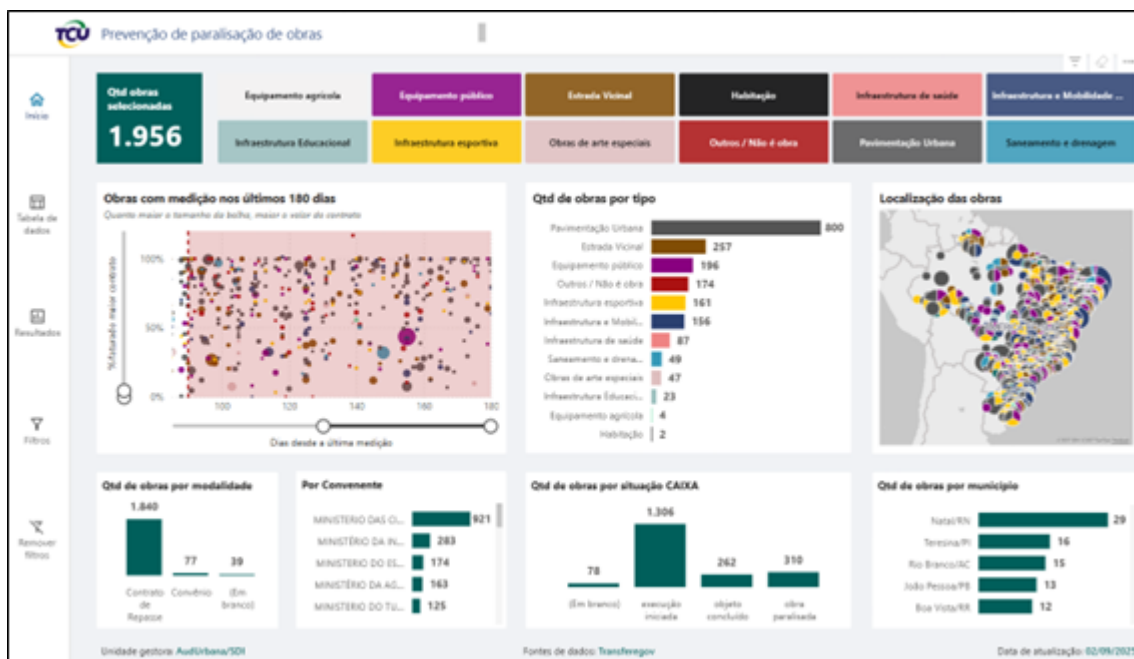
TCU Prevenção de paralisação de obras

Início

Tabela de dados

Resultados

Filtros

Remover filtros

Qtd obras selecionadas
1.956

Equipamento agrícola
Equipamento público
Estrada Vicinal
Habitação
Infraestrutura de saúde
Infraestrutura e Mobilidade ...
Infraestrutura Educacional
Infraestrutura esportiva
Obras de arte especiais
Outros / Não é obra
Pavimentação Urbana
Saneamento e drenagem

Obras com medição nos últimos 180 dias
Quanto maior o tamanho da bolha, maior o valor do contrato

%Faturado maior contrato
100%
50%
0%
100
120
140
160
180
Dias desde a última medição

Qtd de obras por tipo

| Tipo | Qtd |
|---|---|
| Pavimentação Urbana | 800 |
| Estrada Vicinal | 257 |
| Equipamento público | 196 |
| Outros / Não é obra | 174 |
| Infraestrutura esportiva | 161 |
| Infraestrutura e Mobil... | 156 |
| Infraestrutura de saúde | 87 |
| Saneamento e drena... | 49 |
| Obras de arte especiais | 47 |
| Infraestrutura Educaci... | 23 |
| Equipamento agrícola | 4 |
| Habitação | 2 |

Localização das obras

Qtd de obras por modalidade
1.840 Contrato de Repasse
77 Convênio
39 (Em branco)

Por Convenente

| Convenente | Qtd |
|---|---|
| MINISTERIO DAS CI... | 921 |
| MINISTÉRIO DA IN... | 283 |
| MINISTERIO DO ES... | 174 |
| MINISTÉRIO DA AG... | 163 |
| MINISTERIO DO TU... | 125 |

Qtd de obras por situação CAIXA
78 (Em branco)
1.306 execução iniciada
262 objeto concluído
310 obra paralisada

Qtd de obras por município

| Município | Qtd |
|---|---|
| Natal/RN | 29 |
| Teresina/PI | 16 |
| Rio Branco/AC | 15 |
| João Pessoa/PB | 13 |
| Boa Vista/RR | 12 |

Unidade gestora: AudUrbana/SDI
Fontes de dados: Transferegov
Data de atualização: 02/09/202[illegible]